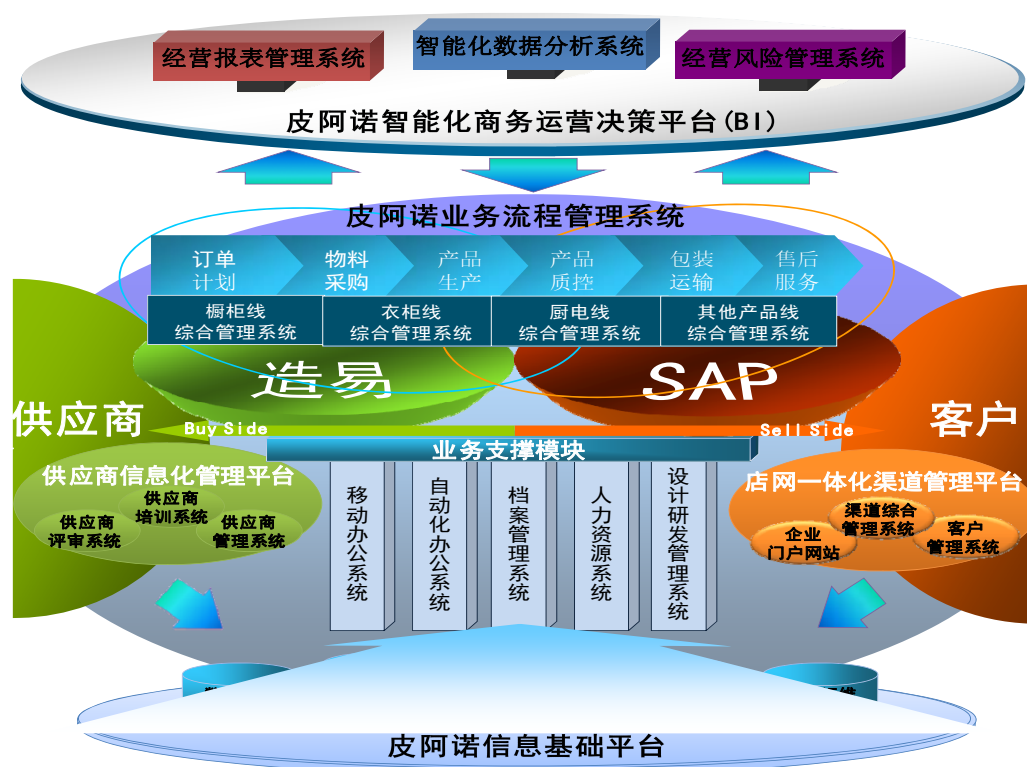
经营报表管理系统

智能化数据分析系统

经营风险管理系统

皮阿诺智能化商务运营决策平台(BI)

皮阿诺业务流程管理系统

订单计划 | 物料采购 | 产品生产 | 产品质控 | 包装运输 | 售后服务

橱柜线综合管理系统 | 衣柜线综合管理系统 | 厨电线综合管理系统 | 其他产品线综合管理系统

造易

SAP

供应商

Buy Side

Sell Side

客户

业务支撑模块

供应商信息化管理平台

供应商培训系统

供应商评审系统

供应商管理系统

移动办公系统

自动化办公系统

档案管理系统

人力资源系统

设计研发管理系统

店网一体化渠道管理平台

渠道综合管理系统

企业门户网站

客户管理系统

皮阿诺信息基础平台